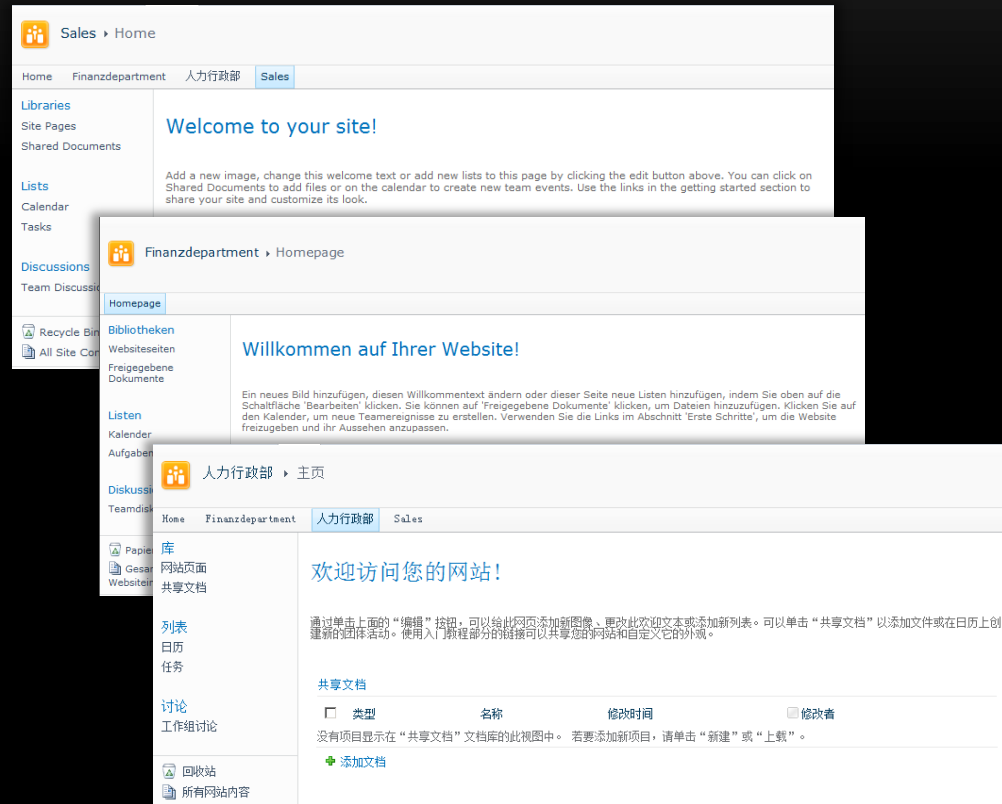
Sales ▸ Home

Home Finanzdepartment 人力行政部 Sales

Libraries
Site Pages
Shared Documents

Lists
Calendar
Tasks

Discussions
Team Discussi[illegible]

Recycle Bin
All Site Co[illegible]

Welcome to your site!

Add a new image, change this welcome text or add new lists to this page by clicking the edit button above. You can click on Shared Documents to add files or on the calendar to create new team events. Use the links in the getting started section to share your site and customize its look.

Finanzdepartment ▸ Homepage

Homepage

Bibliotheken
Websiteseiten
Freigegebene Dokumente

Listen
Kalender
Aufgaben

Diskussi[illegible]
Teamdis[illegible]

Papier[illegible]
Gesam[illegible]
Websitein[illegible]

Willkommen auf Ihrer Website!

Ein neues Bild hinzufügen, diesen Willkommentext ändern oder dieser Seite neue Listen hinzufügen, indem Sie oben auf die Schaltfläche 'Bearbeiten' klicken. Sie können auf 'Freigegebene Dokumente' klicken, um Dateien hinzuzufügen. Klicken Sie auf den Kalender, um neue Teamereignisse zu erstellen. Verwenden Sie die Links im Abschnitt 'Erste Schritte', um die Website freizugeben und ihr Aussehen anzupassen.

人力行政部 ▸ 主页

Home Finanzdepartment 人力行政部 Sales

库
网站页面
共享文档

列表
日历
任务

讨论
工作组讨论

回收站
所有网站内容

欢迎访问您的网站!

通过单击上面的“编辑”按钮，可以给此网页添加新图像、更改此欢迎文本或添加新列表。可以单击“共享文档”以添加文件或在日历上创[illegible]建新的团体活动。使用入门教程部分的链接可以共享您的网站和自定义它的外观。

共享文档

| | 类型 | 名称 | 修改时间 | 修改者 |
|---|---|---|---|---|

没有项目显示在“共享文档”文档库的此视图中。 若要添加新项目，请单击“新建”或“上载”。

添加文档